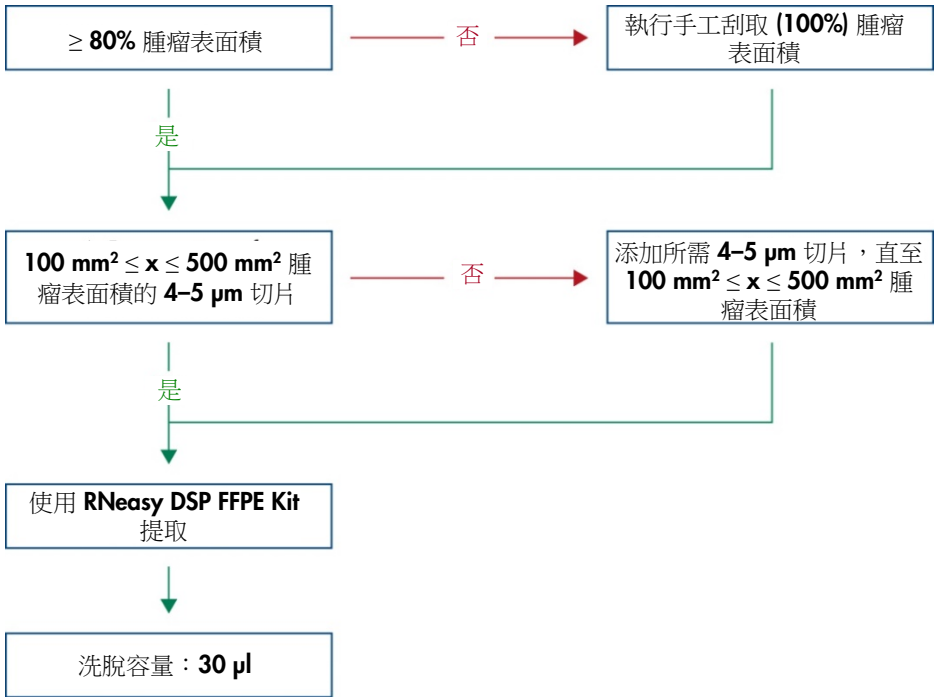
$\geq$ 80% 腫瘤表面積

否

執行手工刮取 (100%) 腫瘤表面積

是

100 mm$^2$ $\leq$ x $\leq$ 500 mm$^2$ 腫瘤表面積的 4–5 µm 切片

否

添加所需 4–5 µm 切片，直至 100 mm$^2$ $\leq$ x $\leq$ 500 mm$^2$ 腫瘤表面積

是

使用 RNeasy DSP FFPE Kit 提取

洗脫容量：30 µl